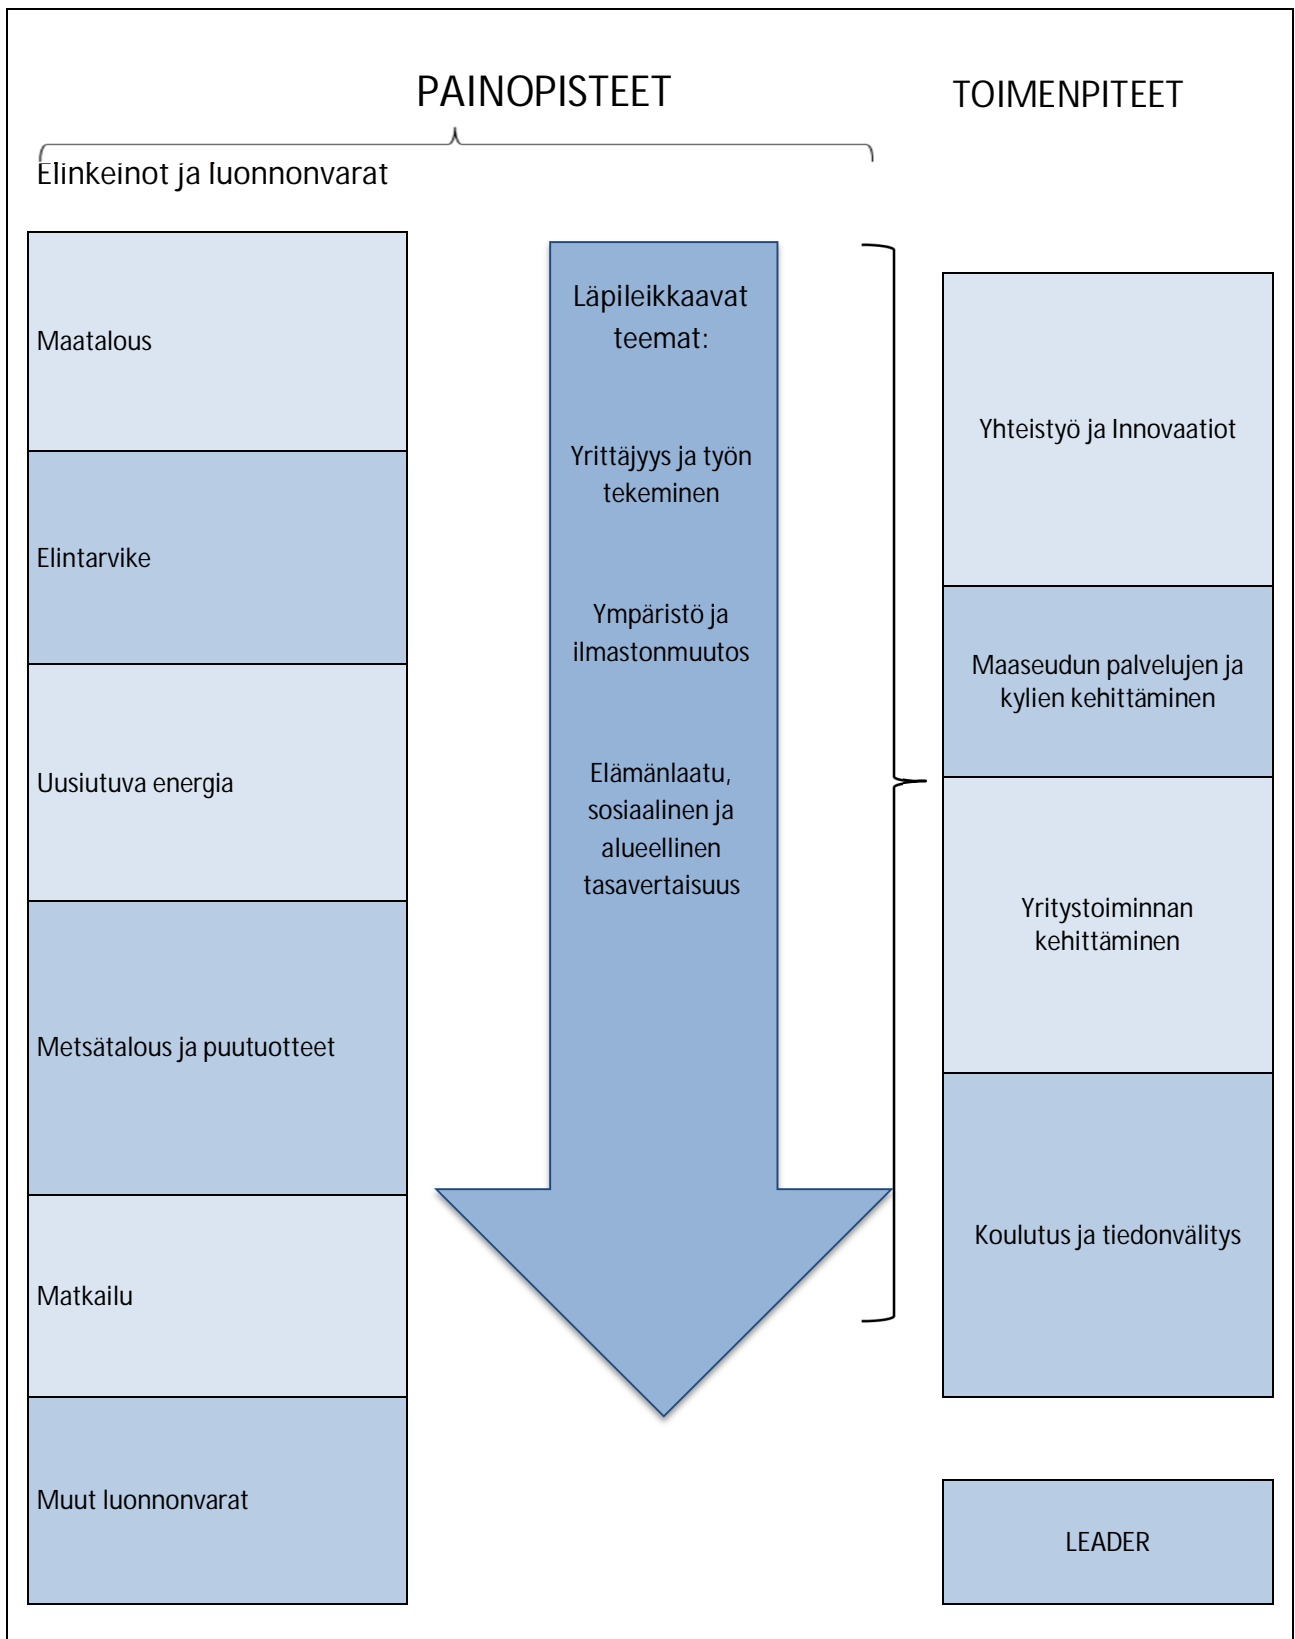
PAINOPISTEET

TOIMENPITEET

Elinkeinot ja luonnonvarat

Maatalous

Elintarvike

Uusiutuva energia

Metsätalous ja puutuotteet

Matkailu

Muut luonnonvarat

Läpileikkaavat teemat:

Yrittäjyys ja työn tekeminen

Ympäristö ja ilmastonmuutos

Elämänlaatu, sosiaalinen ja alueellinen tasavertaisuus

Yhteistyö ja Innovaatiot

Maaseudun palvelujen ja kylien kehittäminen

Yritystoiminnan kehittäminen

Koulutus ja tiedonvälitys

LEADER